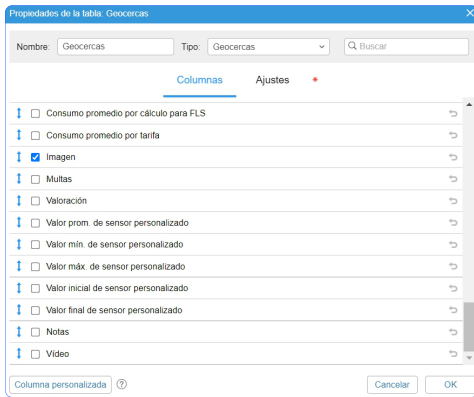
Propiedades de la tabla: Geocercas

Nombre: Geocercas
Tipo: Geocercas
Buscar

Columnas
Ajustes
*

Consumo promedio por cálculo para FLS
Consumo promedio por tarifa
Imagen
Multas
Valoración
Valor prom. de sensor personalizado
Valor mín. de sensor personalizado
Valor máx. de sensor personalizado
Valor inicial de sensor personalizado
Valor final de sensor personalizado
Notas
Video

Columna personalizada
?
Cancelar
OK